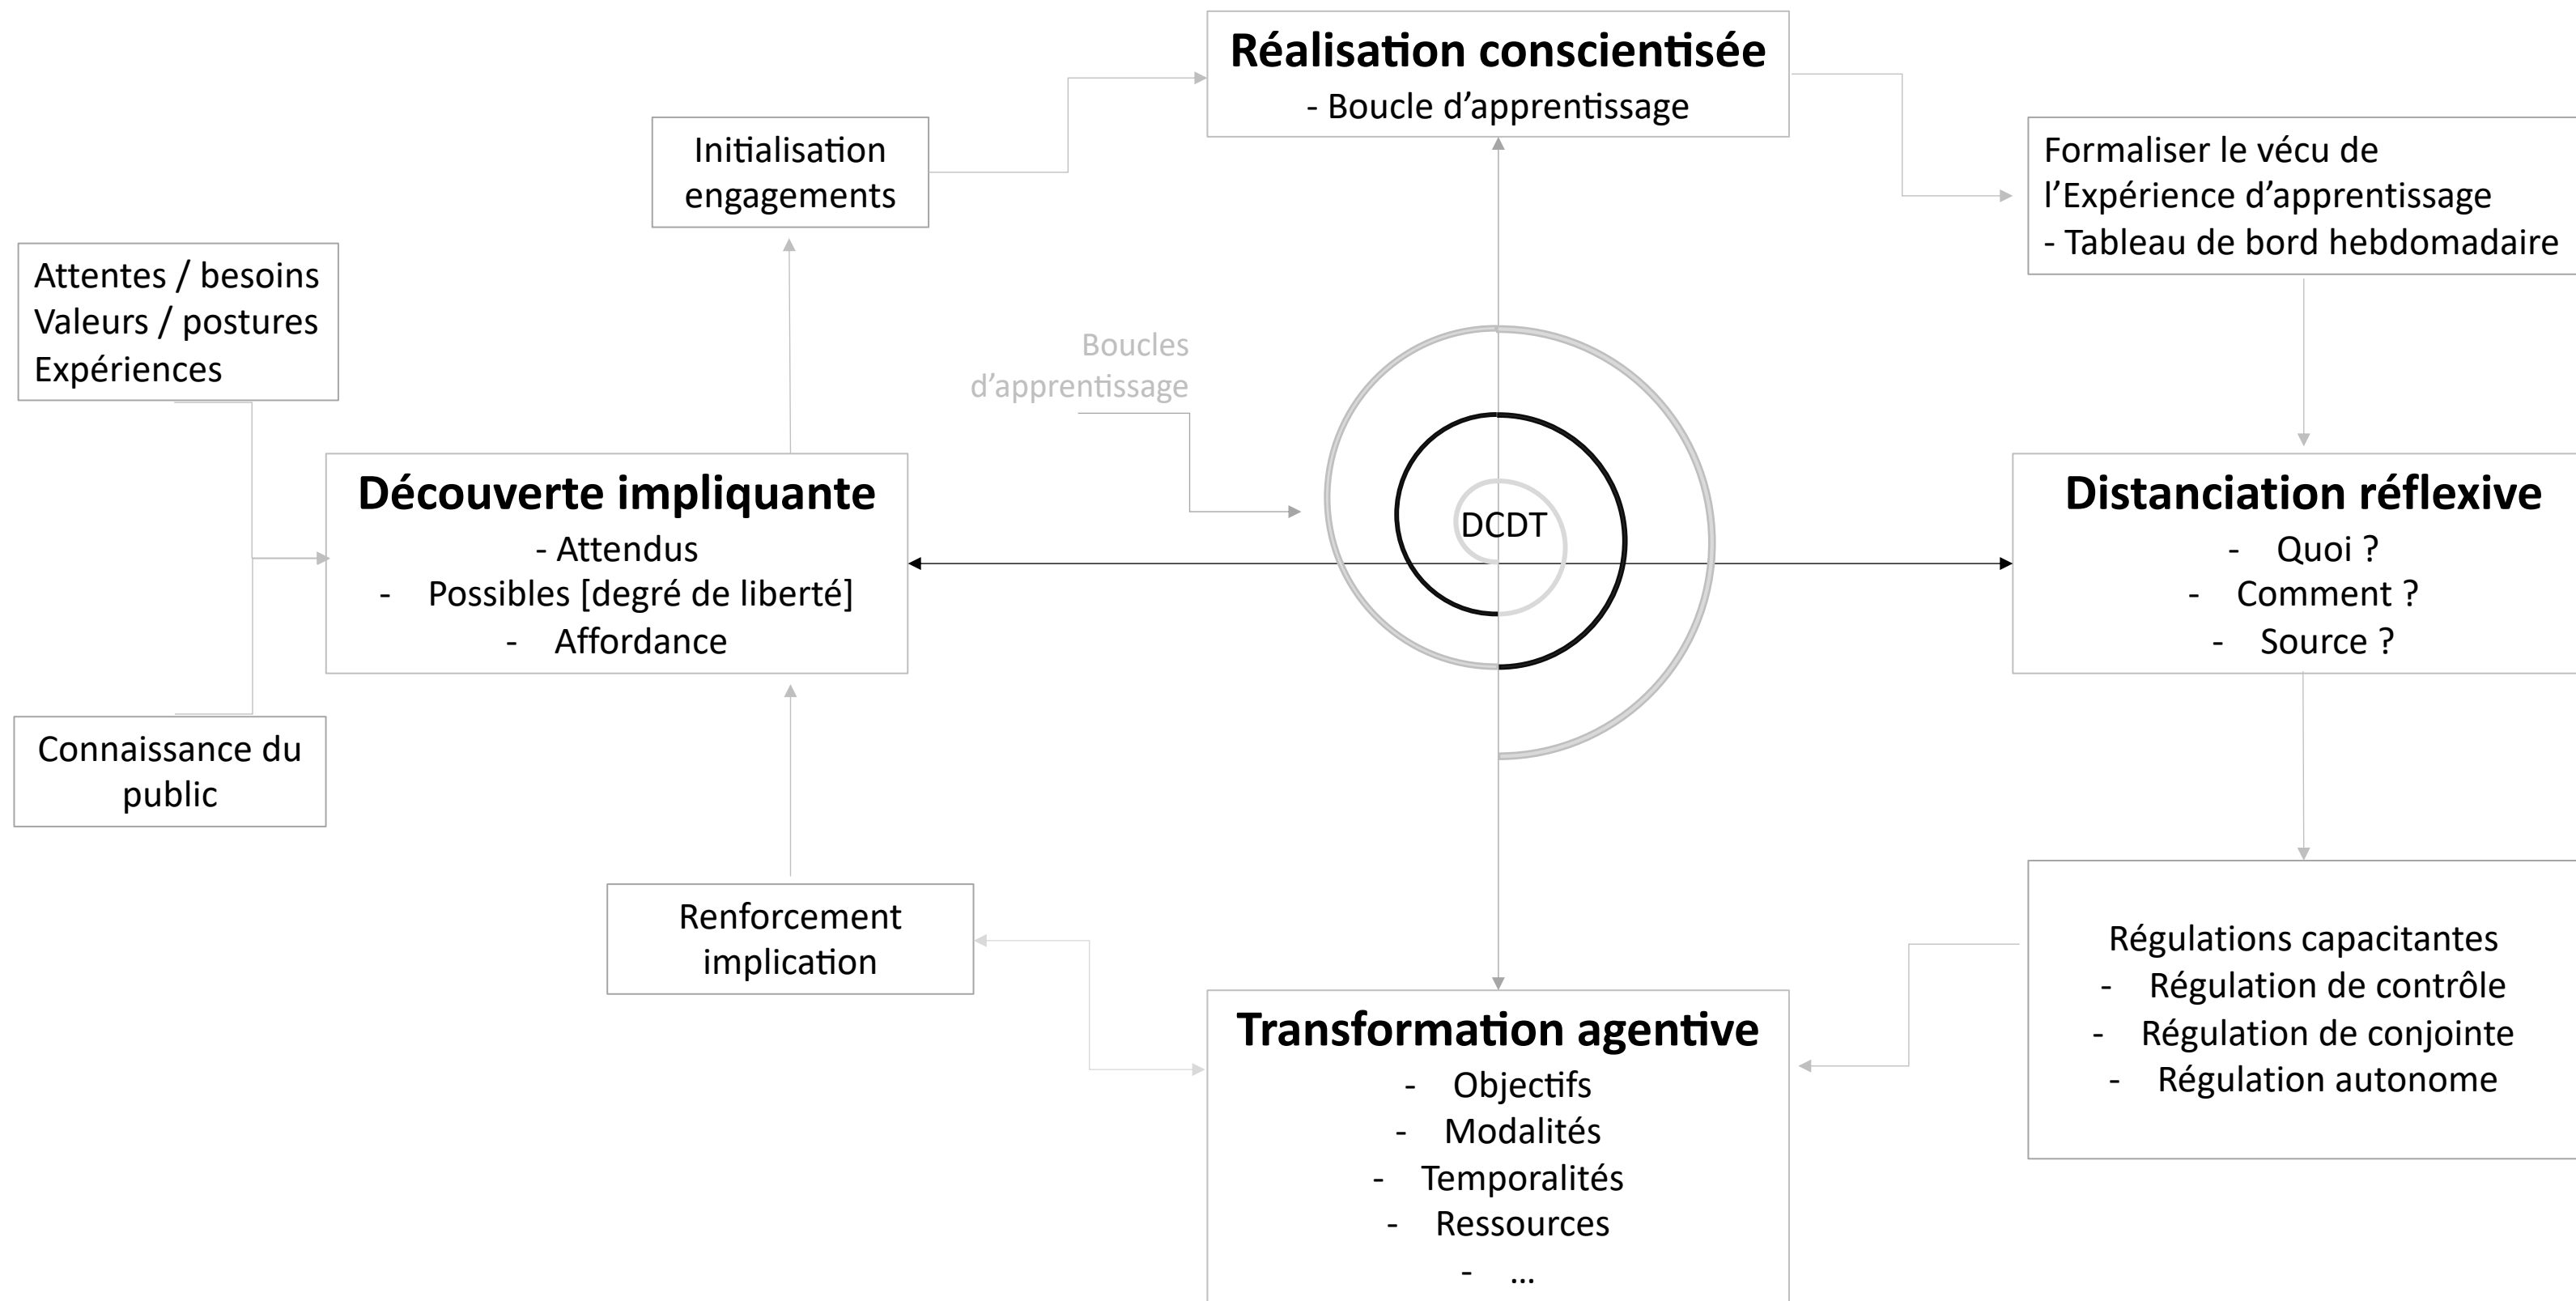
Réalisation conscientisée
- Boucle d'apprentissage

Initialisation engagements

Formaliser le vécu de l'Expérience d'apprentissage
- Tableau de bord hebdomadaire

Attentes / besoins
Valeurs / postures
Expériences

Boucles d'apprentissage

Découverte impliquante
- Attendus
- Possibles [degré de liberté]
- Affordance

DCDT

Distanciation réflexive
- Quoi ?
- Comment ?
- Source ?

Connaissance du public

Renforcement implication

Régulations capacitantes
- Régulation de contrôle
- Régulation de conjointe
- Régulation autonome

Transformation agentive
- Objectifs
- Modalités
- Temporalités
- Ressources
- ...